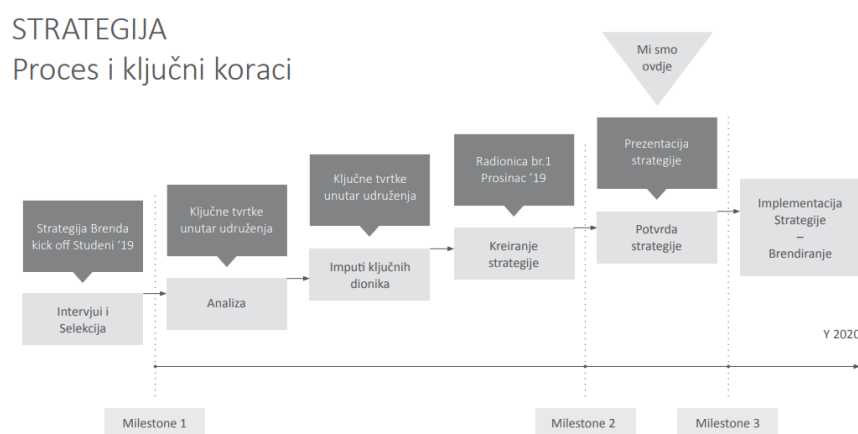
STRATEGIJA
Proces i ključni koraci

Mi smo ovdje

Strategija Brenda kick off Studeni '19

Intervjui i Selekcija

Ključne tvrtke unutar udruženja

Analiza

Ključne tvrtke unutar udruženja

Imputi ključnih dionika

Radionica br.1 Prosinac '19

Kreiranje strategije

Prezentacija strategije

Potvrda strategije

Implementacija Strategije – Brendiranje

Y 2020

Milestone 1

Milestone 2

Milestone 3